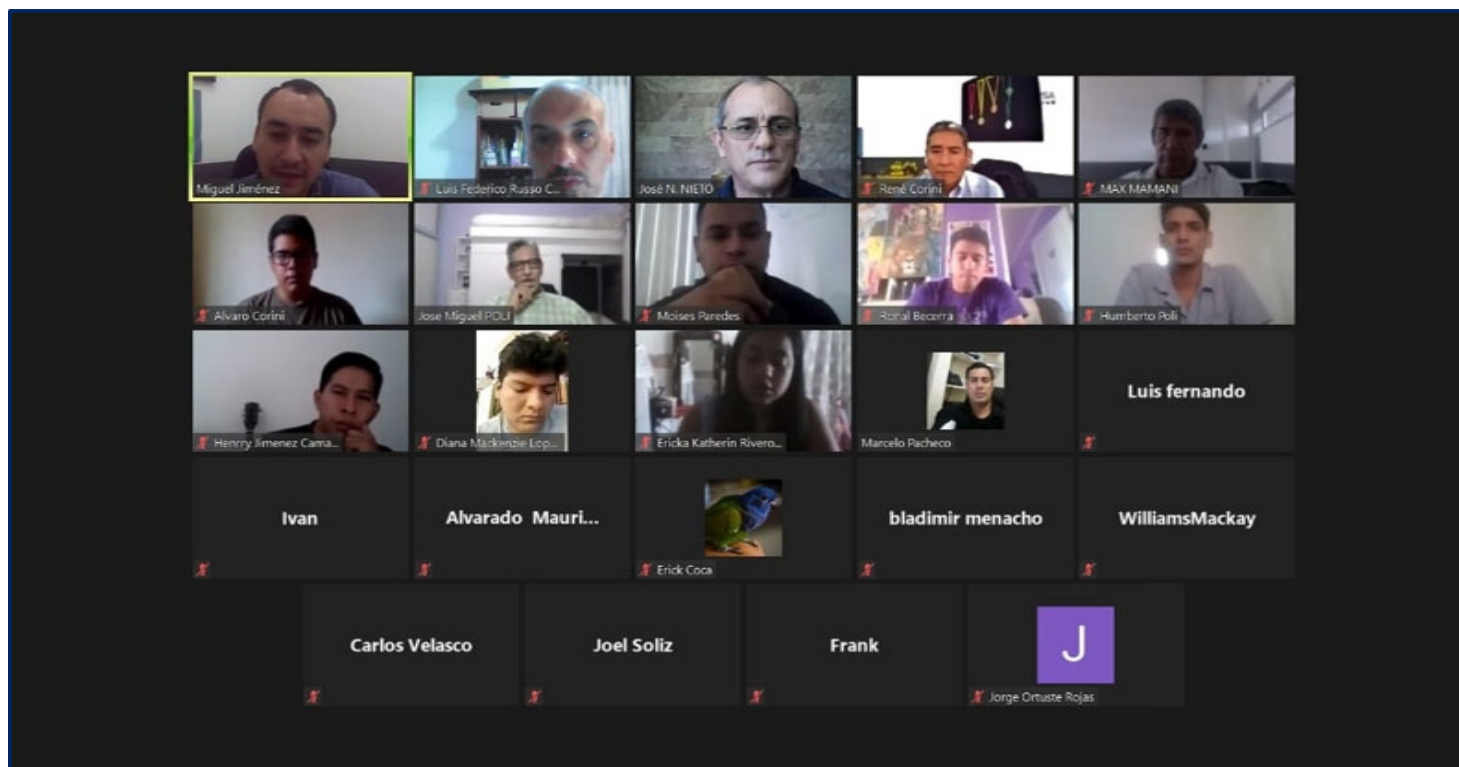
Miguel Jiménez

Luis Federico Russo C...

José N. NIETO

René Corini

MAX MAMANI

Alvaro Corini

Jose Miguel POLI

Moises Paredes

Ronal Becerra

Humberto Poli

Henrry Jimenez Cama...

Diana Mackenzie Lop...

Ericka Katherin Rivero...

Marcelo Pacheco

Luis fernando

Ivan

Alvarado Mauri...

Erick Coca

bladimir menacho

WilliamsMackay

Carlos Velasco

Joel Soliz

Frank

J

Jorge Ortuste Rojas